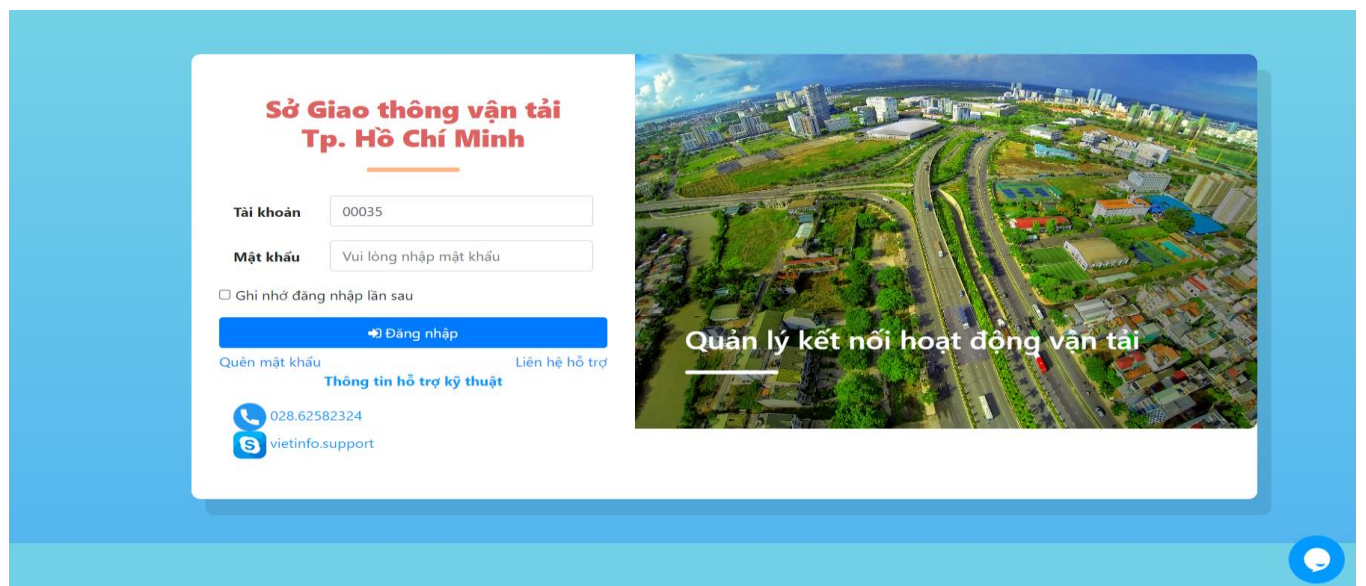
Sở Giao thông vận tải
Tp. Hồ Chí Minh

Tài khoản 00035

Mật khẩu Vui lòng nhập mật khẩu

Ghi nhớ đăng nhập lần sau

Đăng nhập

Quên mật khẩu

Liên hệ hỗ trợ

Thông tin hỗ trợ kỹ thuật

028.62582324

vietinfo.support

Quản lý kết nối hoạt động vận tải